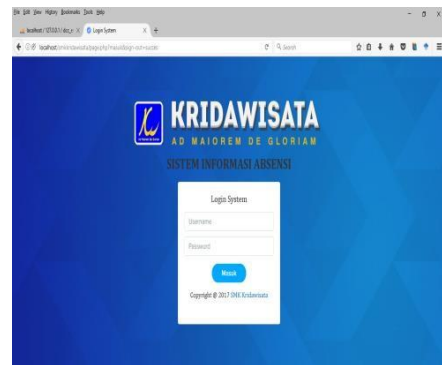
File Edit View History Bookmarks Tools Help

localhost / 127.0.0.1 / abs_r × Login System × +

localhost/smkkridawisata/page.php?mauslogin-out=sukses

Search

KRIDAWISATA

AD MAIOREM DE GLORIAM

SISTEM INFORMASI ABSENSI

Login System

Username

Password

Masuk

Copyright @ 2017 SMK Kridawisata